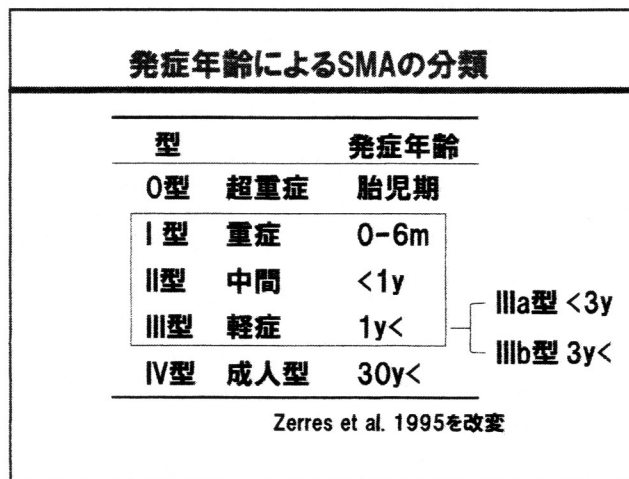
発症年齢によるSMAの分類

| 型 | | 発症年齢 |
|---|---|---|
| 0型 | 超重症 | 胎児期 |
| I 型 | 重症 | 0-6m |
| II型 | 中間 | <1y |
| III型 | 軽症 | 1y< |
| IV型 | 成人型 | 30y< |

IIIa型 <3y
IIIb型 3y<

Zerres et al. 1995を改変